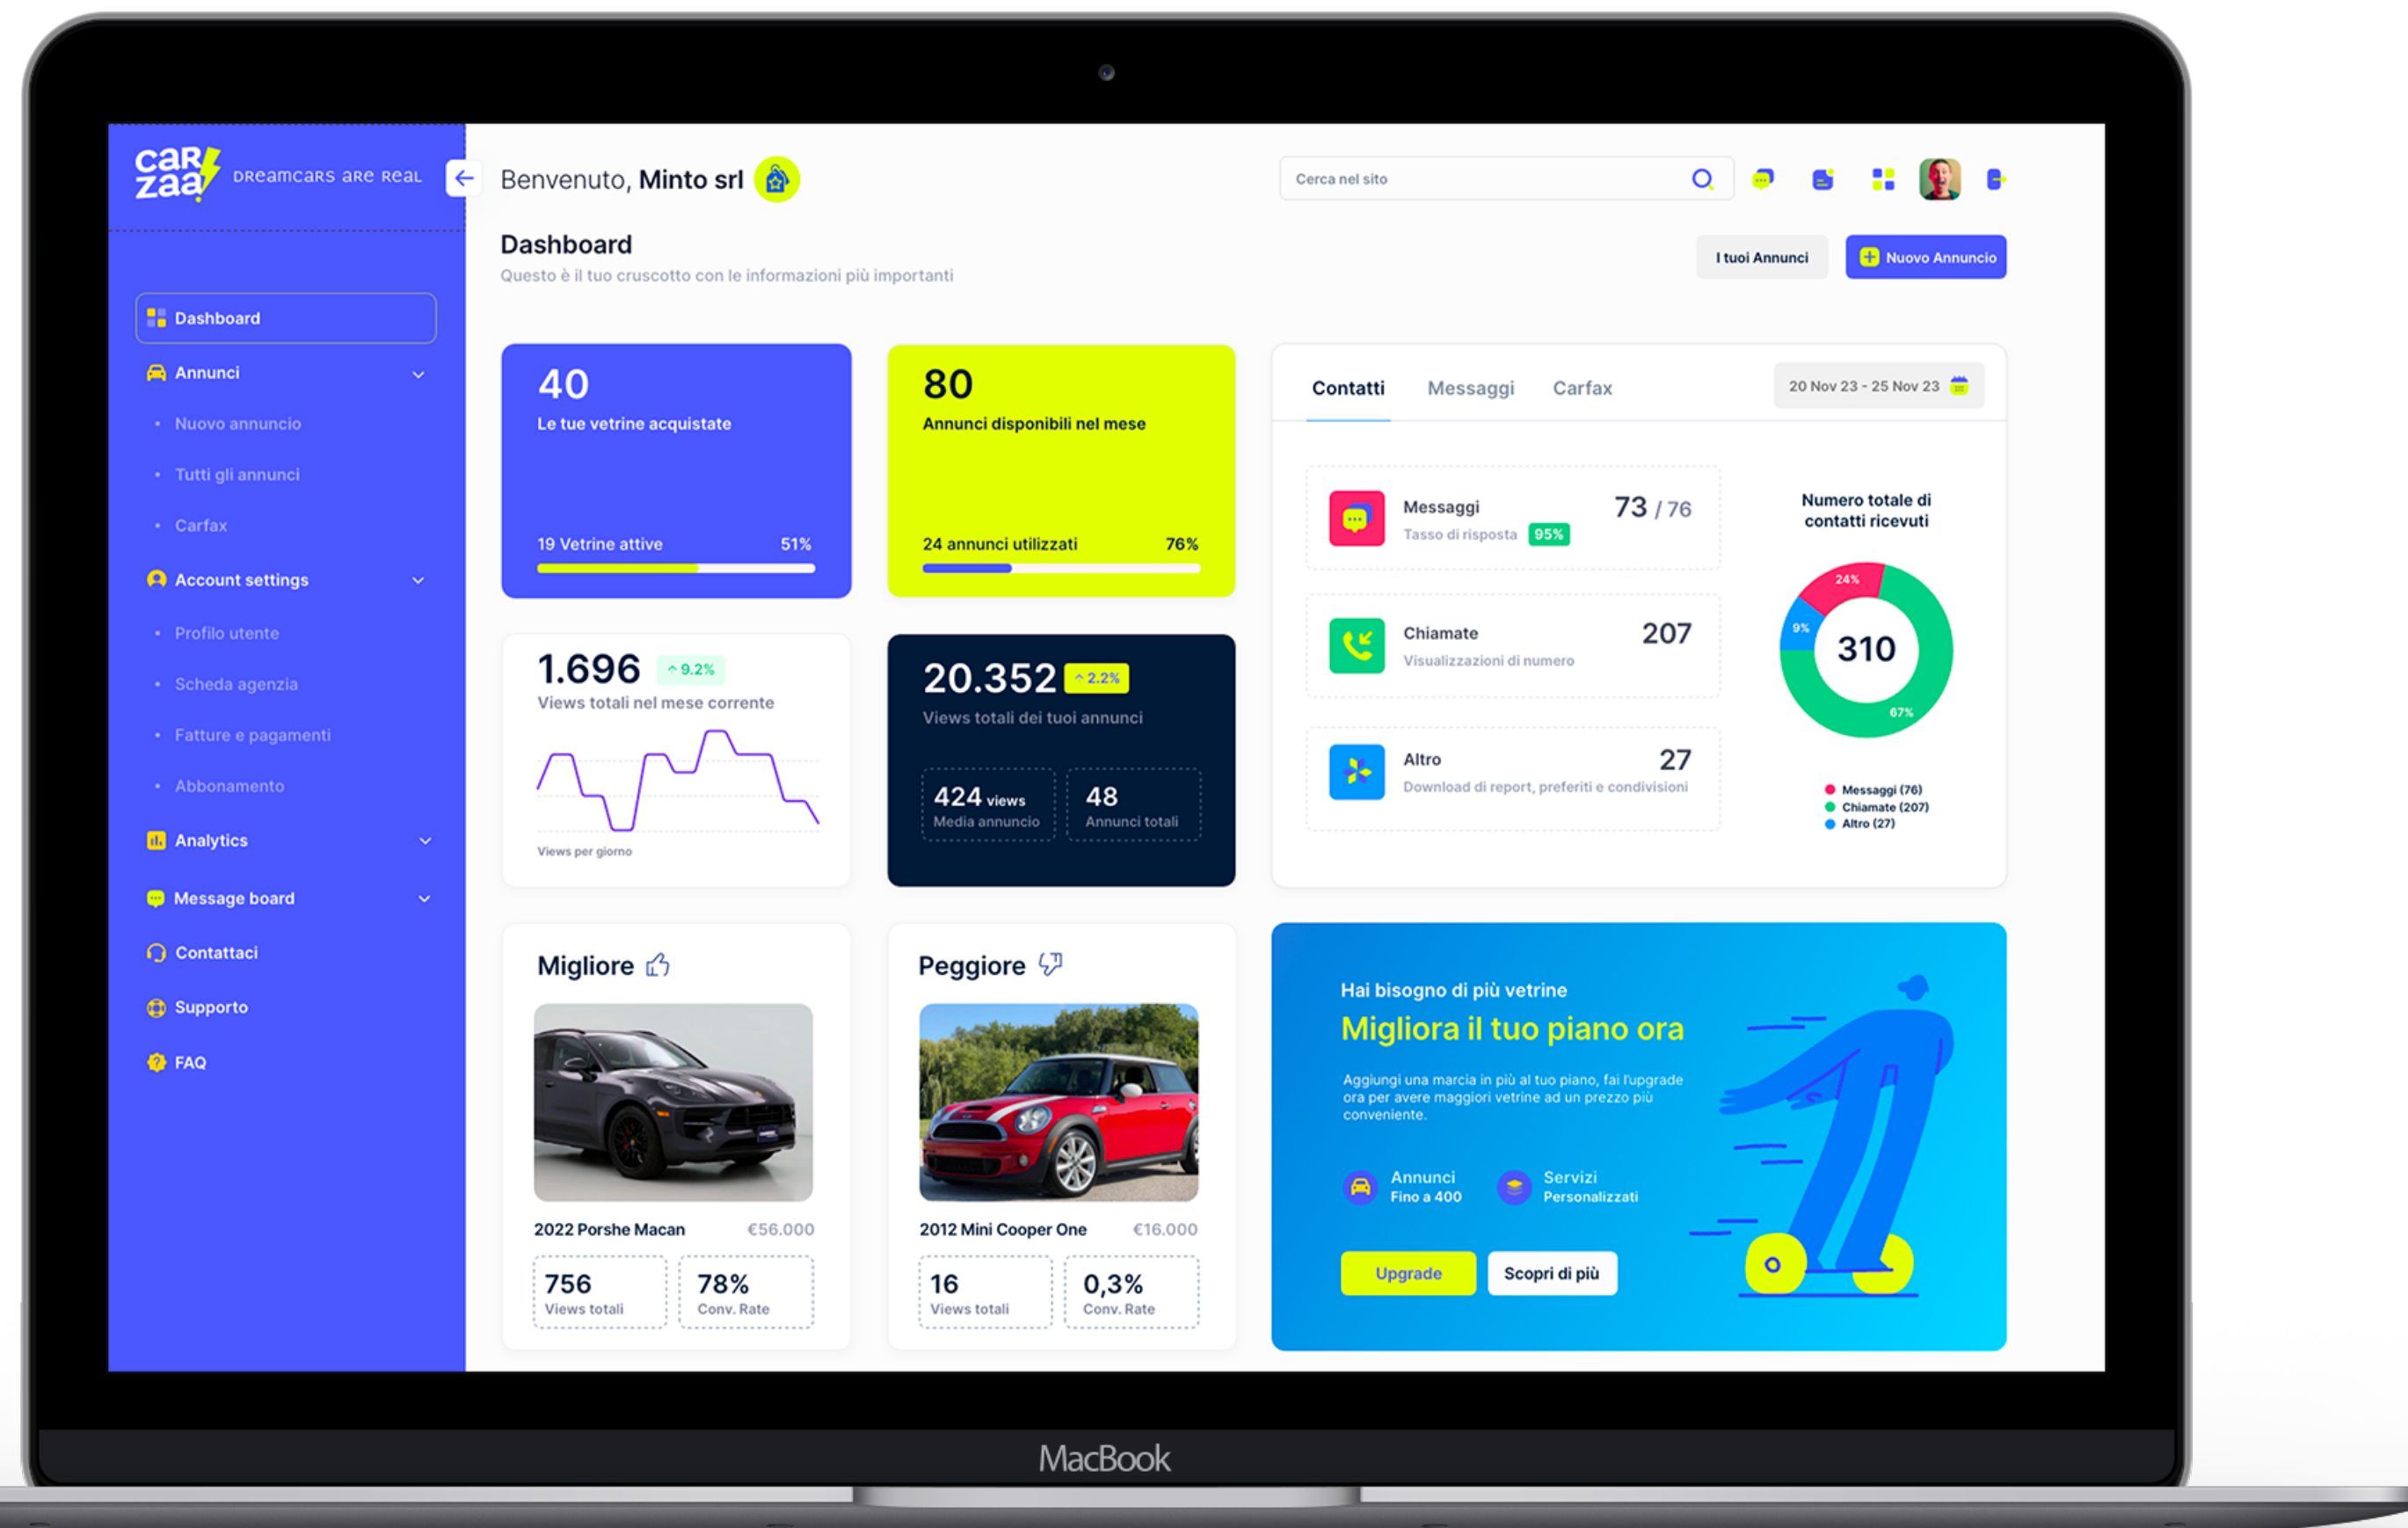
carzaa DREAMCARS ARE REAL

Benvenuto, Minto srl

Cerca nel sito

Dashboard
Questo è il tuo cruscotto con le informazioni più importanti

I tuoi Annunci
Nuovo Annuncio

Dashboard
Annunci
Nuovo annuncio
Tutti gli annunci
Carfax
Account settings
Profilo utente
Scheda agenzia
Fatture e pagamenti
Abbonamento
Analytics
Message board
Contattaci
Supporto
FAQ

40
Le tue vetrine acquistate
19 Vetrine attive 51%

80
Annunci disponibili nel mese
24 annunci utilizzati 76%

Contatti Messaggi Carfax
20 Nov 23 - 25 Nov 23

Messaggi
Tasso di risposta 95%
73 / 76

Chiamate
Visualizzazioni di numero
207

Altro
Download di report, preferiti e condivisioni
27

Numero totale di contatti ricevuti
24%
9%
310
67%
Messaggi (76)
Chiamate (207)
Altro (27)

1.696 ^ 9.2%
Views totali nel mese corrente
Views per giorno

20.352 ^ 2.2%
Views totali dei tuoi annunci
424 views
Media annuncio
48
Annunci totali

Migliore
2022 Porshe Macan €56.000
756
Views totali
78%
Conv. Rate

Peggiore
2012 Mini Cooper One €16.000
16
Views totali
0,3%
Conv. Rate

Hai bisogno di più vetrine
Migliora il tuo piano ora
Aggiungi una marcia in più al tuo piano, fai l'upgrade ora per avere maggiori vetrine ad un prezzo più conveniente.
Annunci
Fino a 400
Servizi
Personalizzati
Upgrade
Scopri di più

MacBook